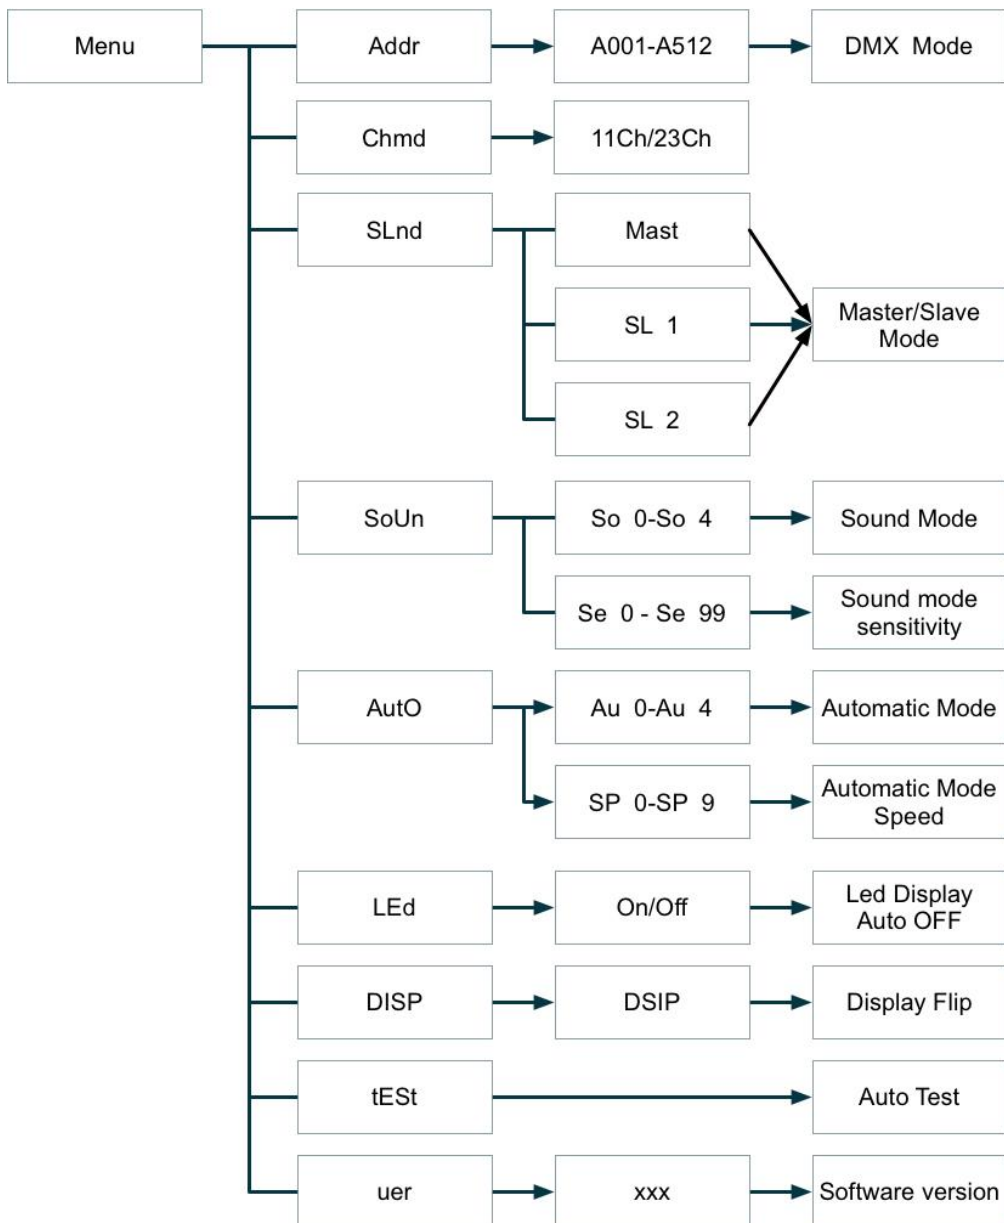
Menu

Addr
A001-A512
DMX Mode

Chmd
11Ch/23Ch

SLnd
Mast
SL 1
SL 2
Master/Slave Mode

SoUn
So 0-So 4
Sound Mode
Se 0 - Se 99
Sound mode sensitivity

AutO
Au 0-Au 4
Automatic Mode
SP 0-SP 9
Automatic Mode Speed

LEd
On/Off
Led Display Auto OFF

DISP
DSIP
Display Flip

tESt
Auto Test

uer
xxx
Software version